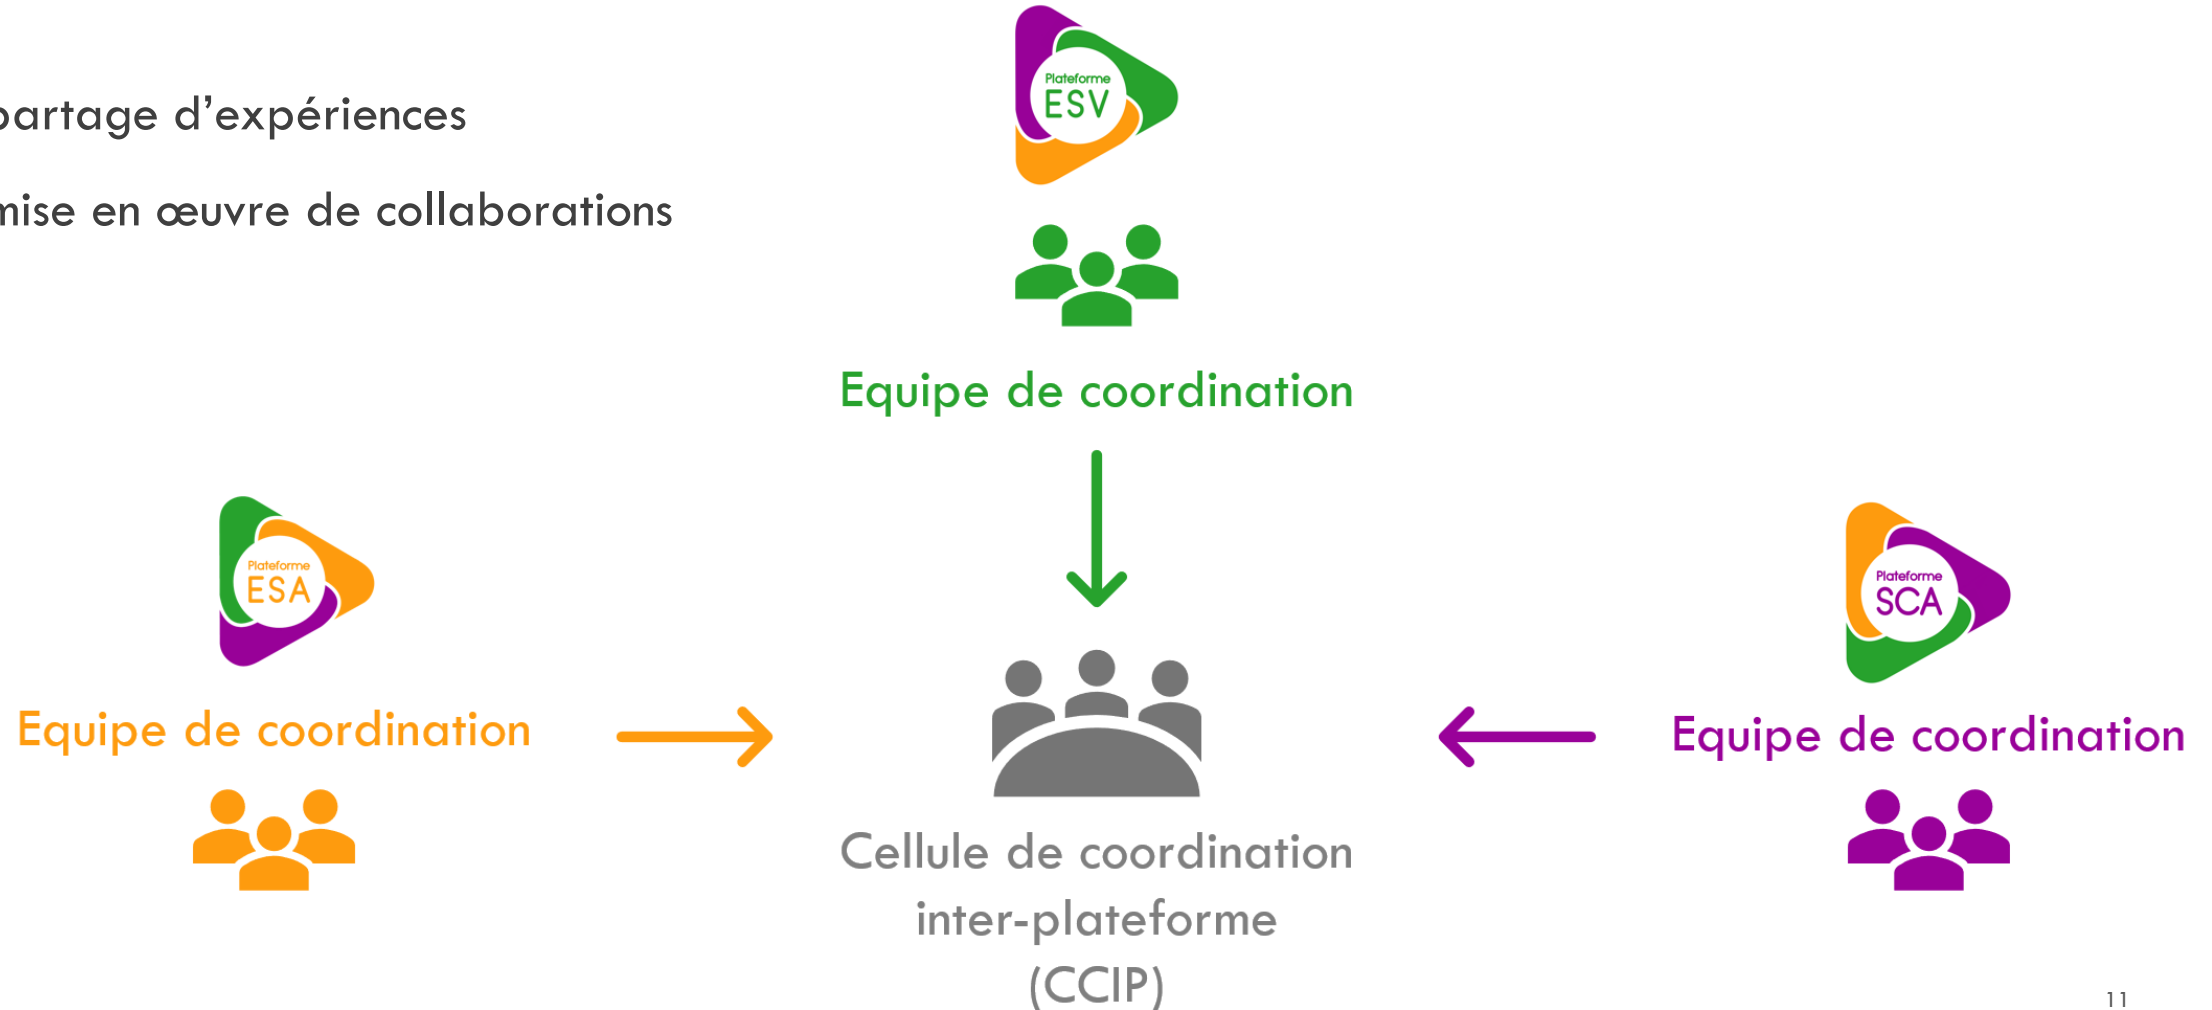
partage d'expériences

mise en œuvre de collaborations

Plateforme ESV

Equipe de coordination

Plateforme ESA

Equipe de coordination

Plateforme SCA

Equipe de coordination

Cellule de coordination inter-plateforme (CCIP)

11